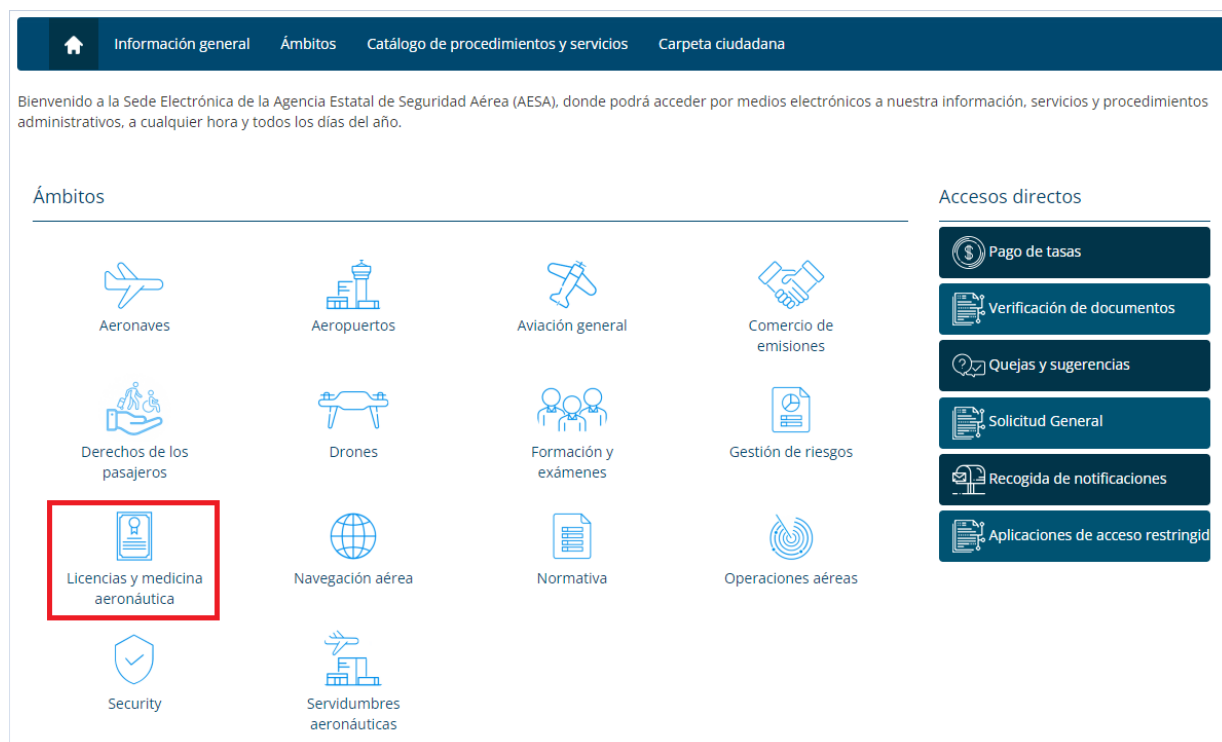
Información general Ámbitos Catálogo de procedimientos y servicios Carpeta ciudadana

Bienvenido a la Sede Electrónica de la Agencia Estatal de Seguridad Aérea (AESA), donde podrá acceder por medios electrónicos a nuestra información, servicios y procedimientos administrativos, a cualquier hora y todos los días del año.

Ámbitos

Aeronaves
Aeropuertos
Aviación general
Comercio de emisiones
Derechos de los pasajeros
Drones
Formación y exámenes
Gestión de riesgos
Licencias y medicina aeronáutica
Navegación aérea
Normativa
Operaciones aéreas
Security
Servidumbres aeronáuticas

Accesos directos

Pago de tasas
Verificación de documentos
Quejas y sugerencias
Solicitud General
Recogida de notificaciones
Aplicaciones de acceso restringid